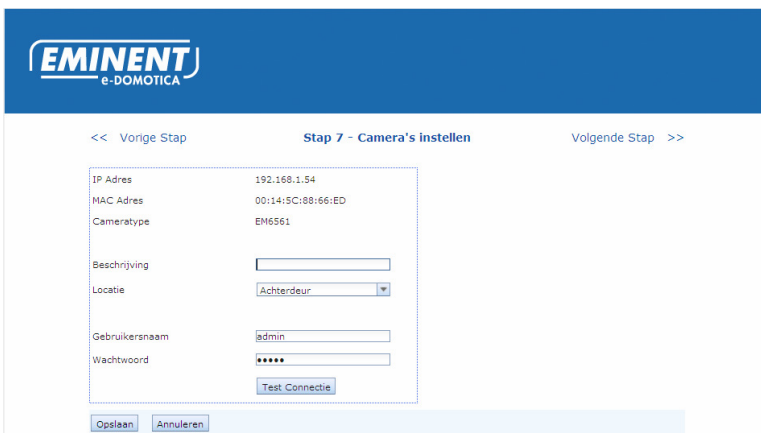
EMINENT
e-DOMOTICA

<< Vorige Stap

Stap 7 - Camera's instellen

Volgende Stap >>

| | |
|---|---|
| IP Adres | 192.168.1.54 |
| MAC Adres | 00:14:5C:88:66:ED |
| Cameratype | EM6561 |
| Beschrijving | |
| Locatie | Achterdeur |
| Gebruikersnaam | admin |
| Wachtwoord | ••••• |

Test Connectie

Opslaan Annuleren